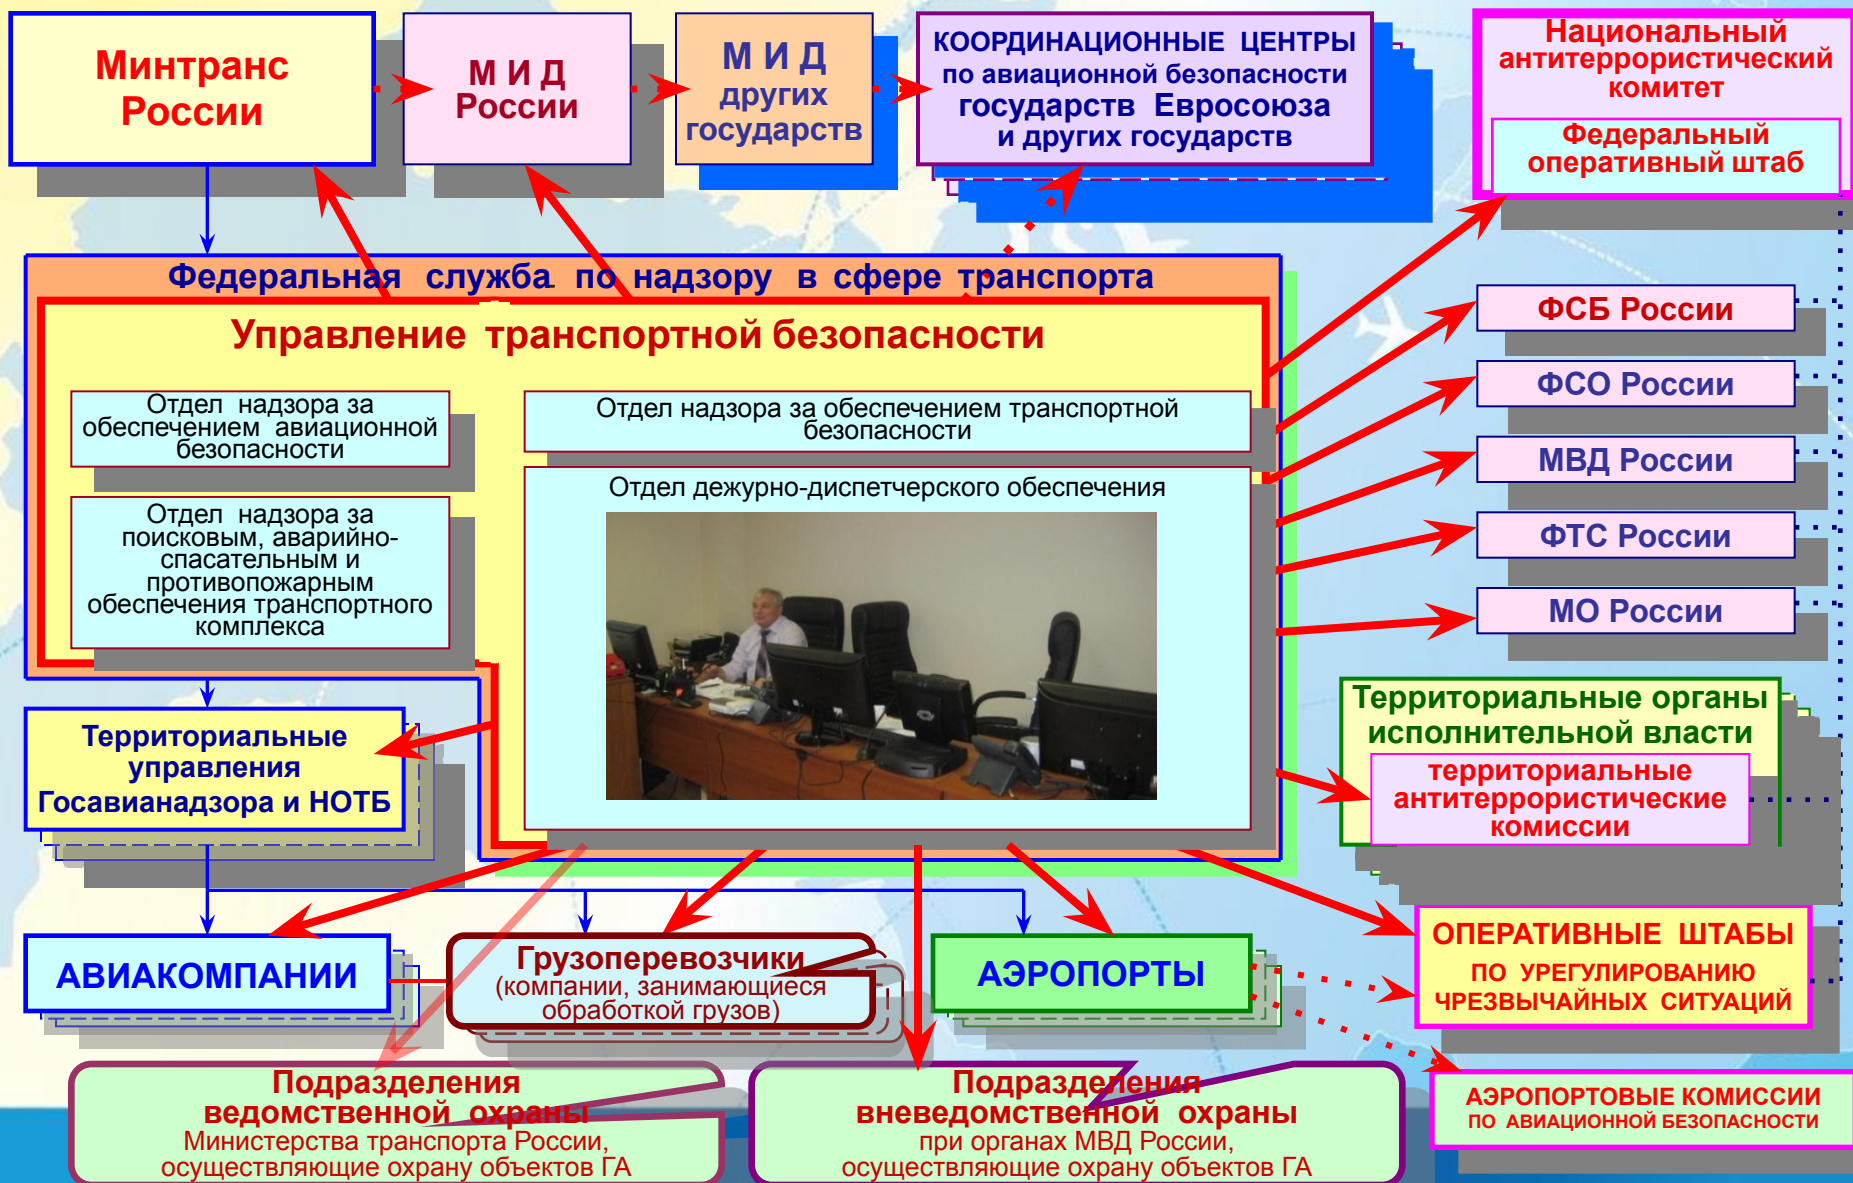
Минтранс России

М И Д России

М И Д других государств

КООРДИНАЦИОННЫЕ ЦЕНТРЫ по авиационной безопасности государств Евросоюза и других государств

Национальный антитеррористический комитет

Федеральный оперативный штаб

Федеральная служба по надзору в сфере транспорта

Управление транспортной безопасности

Отдел надзора за обеспечением авиационной безопасности

Отдел надзора за обеспечением транспортной безопасности

Отдел дежурно-диспетчерского обеспечения

Отдел надзора за поисковым, аварийно-спасательным и противопожарным обеспечения транспортного комплекса

ФСБ России

ФСО России

МВД России

ФТС России

МО России

Территориальные органы исполнительной власти

территориальные антитеррористические комиссии

Территориальные управления Госавианадзора и НОТБ

АВИАКОМПАНИИ

Грузоперевозчики (компании, занимающиеся обработкой грузов)

АЭРОПОРТЫ

ОПЕРАТИВНЫЕ ШТАБЫ ПО УРЕГУЛИРОВАНИЮ ЧРЕЗВЫЧАЙНЫХ СИТУАЦИЙ

Подразделения ведомственной охраны Министерства транспорта России, осуществляющие охрану объектов ГА

Подразделения вневедомственной охраны при органах МВД России, осуществляющие охрану объектов ГА

АЭРОПОРТОВЫЕ КОМИССИИ ПО АВИАЦИОННОЙ БЕЗОПАСНОСТИ